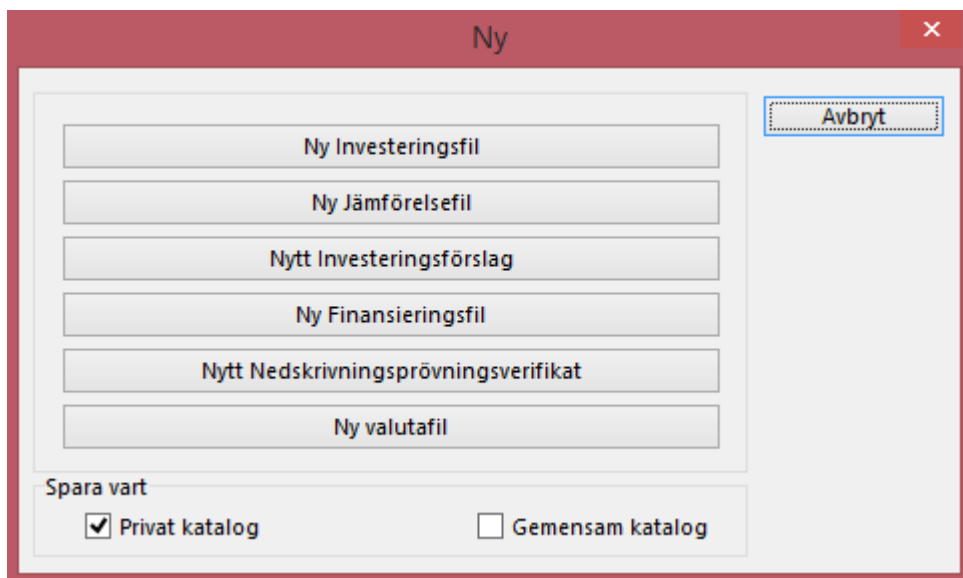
Ny

✕

Avbryt

Ny Investeringsfil

Ny Jämförelsefil

Nytt Investeringsförslag

Ny Finansieringsfil

Nytt Nedskrivningsprövningsverifikat

Ny valutafil

Spara vart

☑ Privat katalog

☐ Gemensam katalog